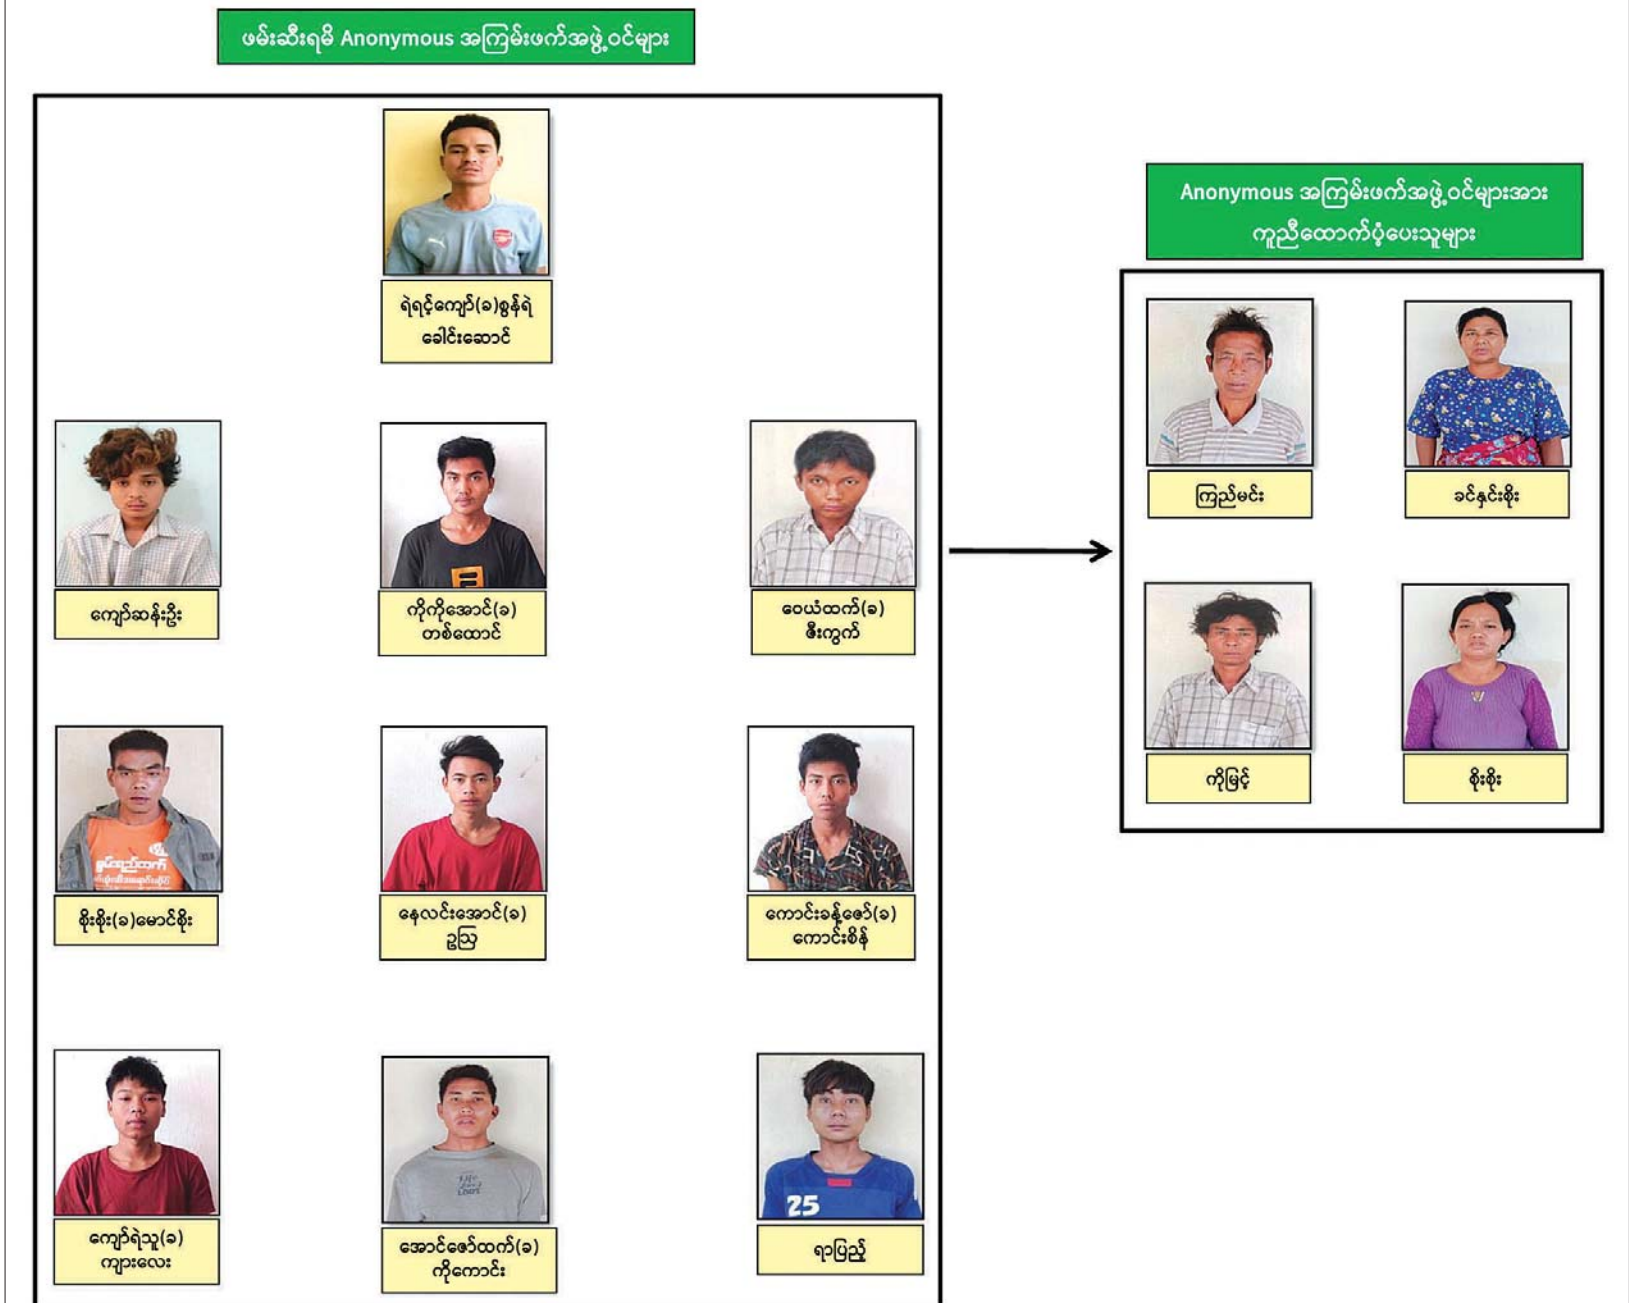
ဖမ်းဆီးရမိ Anonymous အကြမ်းဖက်အဖွဲ့ဝင်များ

ရဲရင့်ကျော်(ခ)စွန်ရဲ ခေါင်းဆောင်

ကျော်ဆန်းဦး

ကိုကိုအောင်(ခ) တစ်ထောင်

ဝေယံထက်(ခ) ဖိုးကွက်

စိုးစိုး(ခ)မောင်စိုး

နေလင်းအောင်(ခ) ဥပြဲ

ကောင်းခန့်ဇော်(ခ) ကောင်းစိန်

ကျော်ရဲသူ(ခ) ကျားလေး

အောင်ဇော်ထက်(ခ) ကိုကောင်း

ရာပြည့်

Anonymous အကြမ်းဖက်အဖွဲ့ဝင်များအား ကူညီထောက်ပံ့ပေးသူများ

ကြည်မင်း

ခင်နှင်းစိုး

ကိုမြင့်

စိုးစိုး

25